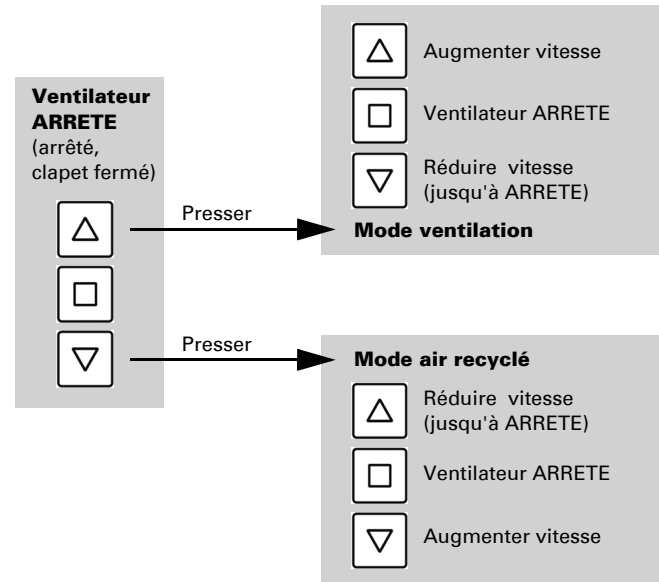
Ventilateur ARRETE
(arrêté, clapet fermé)

Presser

Augmenter vitesse

Ventilateur ARRETE

Réduire vitesse (jusqu'à ARRETE)

Mode ventilation

Presser

Mode air recyclé

Réduire vitesse (jusqu'à ARRETE)

Ventilateur ARRETE

Augmenter vitesse